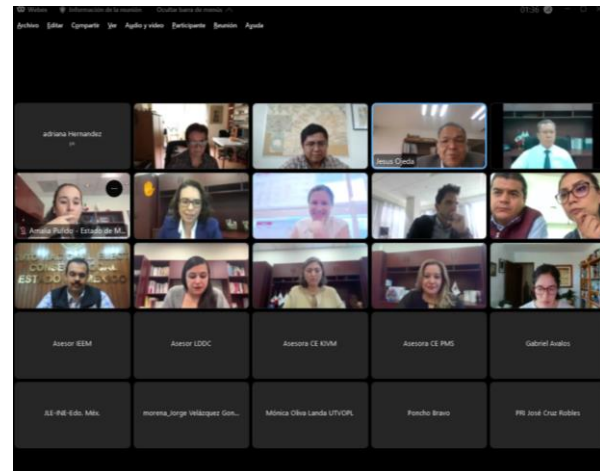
Webex Información de la reunión Ocultar barra de menús 01:36

Archivo Editar Compartir Ver Audio y vídeo Participante Reunión Ayuda

adriana Hernandez

Jesus Ojeda

Amalia Pulido - Estado de M...

Asesor IEEM

Asesor LDDC

Asesora CE KIVM

Asesora CE PMS

Gabriel Avalos

JLE-INE-Edo. Méx.

morena_Jorge Velázquez Gon...

Mónica Oliva Landa UTVOPL

Poncho Bravo

PRI José Cruz Robles